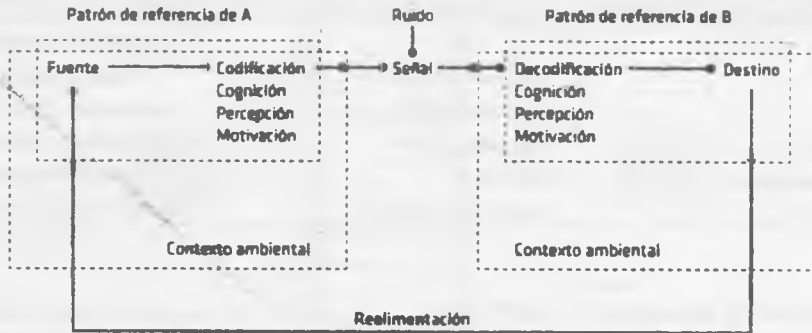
Patrón de referencia de A

Ruido

Patrón de referencia de B

Fuente

Codificación
Cognición
Percepción
Motivación

Señal

Decodificación
Cognición
Percepción
Motivación

Destino

Contexto ambiental

Contexto ambiental

Realimentación